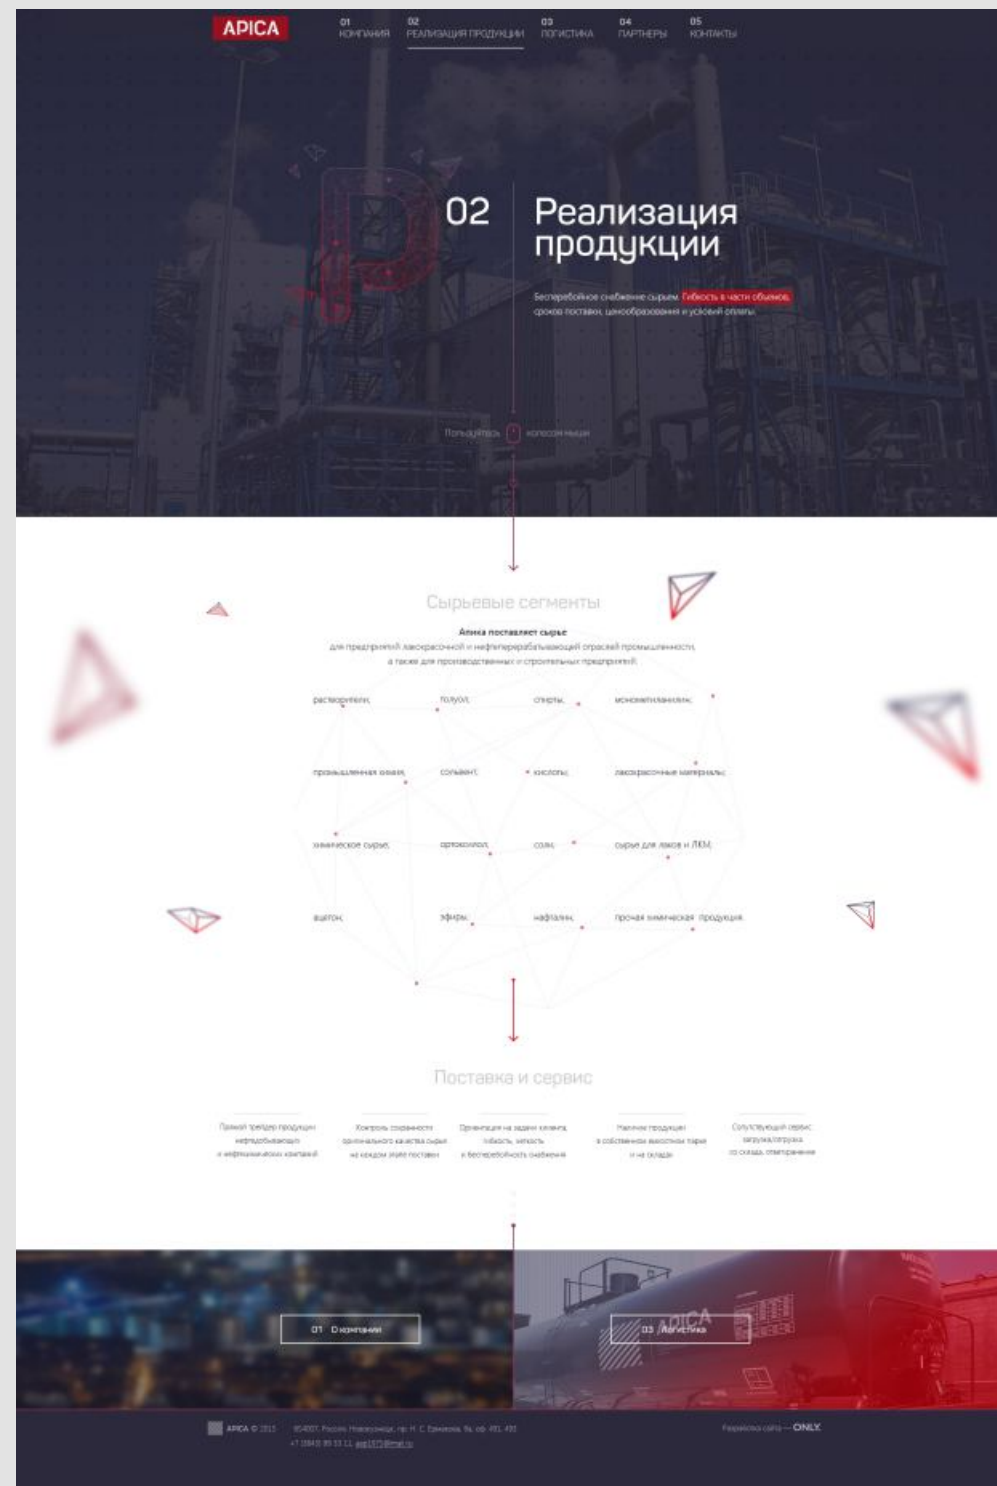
APICA

01 КОМПАНИЯ
02 РЕАЛИЗАЦИЯ ПРОДУКЦИИ
03 ЛОГИСТИКА
04 ПАРТНЕРЫ
05 КОНТАКТЫ

02 Реализация продукции

Бесперебойное снабжение сырьем. Гибкость в части объемов, сроков поставки, ценообразования и условий оплаты.

Пользуйтесь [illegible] колесом мыши

Сырьевые сегменты

Апика поставляет сырье
для предприятий лакокрасочной и нефтеперерабатывающей отраслей промышленности, а также для производственных и строительных предприятий

растворители,
толуол,
спирты,
моноэтиленгликоль,
промышленная олифа,
сольвент,
кислоты,
лакокрасочные материалы,
химическое сырье,
ортоксилол,
соли,
сырье для лаков и ЛКМ,
ацетон,
эфиры,
нафталин,
прочая химическая продукция.

Поставка и сервис

Прямой трейдер продукции нефтедобывающих и нефтехимических компаний

Контроль сохранности оригинального качества сырья на каждом этапе поставки

Ориентация на задачи клиента, гибкость, четкость и бесперебойность снабжения

Наличие продукции в собственном вагонном парке и на складе

Сопутствующий сервис: загрузка/отгрузка со склада, отаривание

01 О компании
03 Логистика

APICA © 2015 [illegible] Россия, Новосибирск, пр. Н. С. Ермакова, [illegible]
+7 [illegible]
Разработка сайта — ONLY